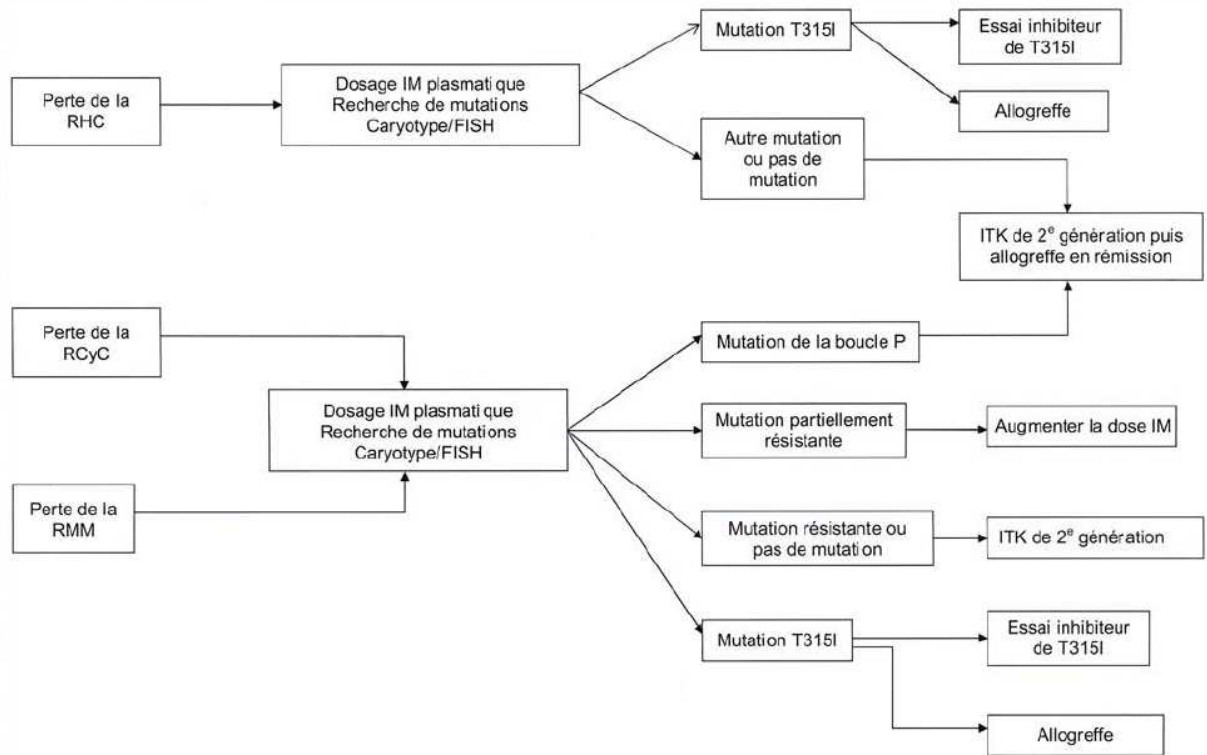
Perte de la RHC

Dosage IM plasmatique
Recherche de mutations
Caryotype/FISH

Mutation T315I

Essai inhibiteur de T315I

Allogreffe

Autre mutation ou pas de mutation

ITK de 2$^{e}$ génération puis allogreffe en rémission

Perte de la RCyC

Perte de la RMM

Dosage IM plasmatique
Recherche de mutations
Caryotype/FISH

Mutation de la boucle P

Mutation partiellement résistante

Augmenter la dose IM

Mutation résistante ou pas de mutation

ITK de 2$^{e}$ génération

Mutation T315I

Essai inhibiteur de T315I

Allogreffe